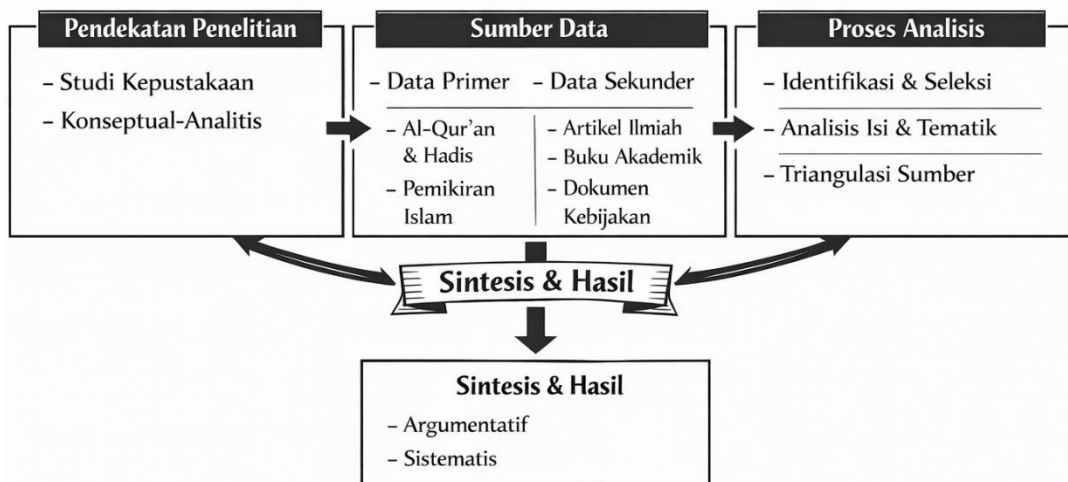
Pendekatan Penelitian
– Studi Kepustakaan
– Konseptual-Analitis

Sumber Data
– Data Primer – Data Sekunder
– Al-Qur'an & Hadis
– Pemikiran Islam
– Artikel Ilmiah
– Buku Akademik
– Dokumen Kebijakan

Proses Analisis
– Identifikasi & Seleksi
– Analisis Isi & Tematik
– Triangulasi Sumber

Sintesis & Hasil

Sintesis & Hasil
– Argumentatif
– Sistematis